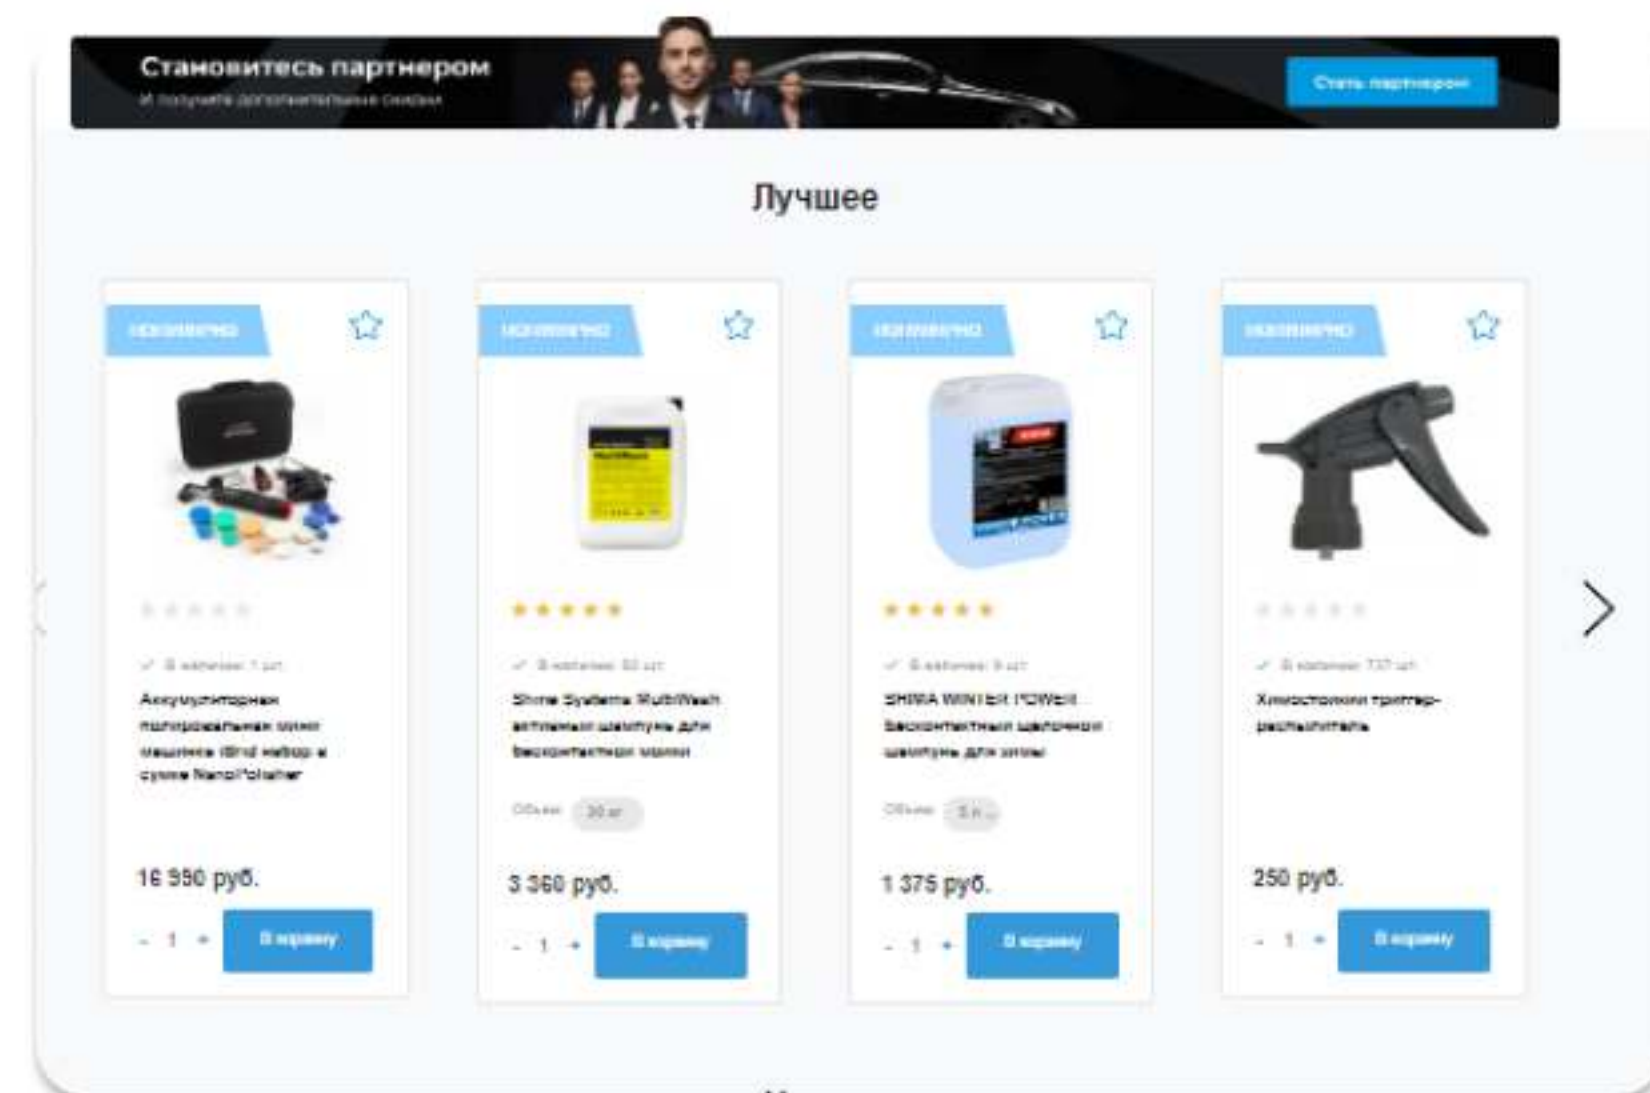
Становитесь партнером
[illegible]

Стать партнером

Лучшее

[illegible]

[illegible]

Аккумуляторная полировальная мини машинка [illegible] набор в сумке NanoPolisher

16 990 руб.

- 1 +

В корзину

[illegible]

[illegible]

Shine Systems MultiWash активный шампунь для бесконтактной мойки

Объем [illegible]

3 360 руб.

- 1 +

В корзину

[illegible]

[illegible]

SHIMA WINTER POWER бесконтактный щелочной шампунь для зимы

Объем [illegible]

1 375 руб.

- 1 +

В корзину

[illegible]

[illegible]

Химостойкий триггер-распылитель

250 руб.

- 1 +

В корзину